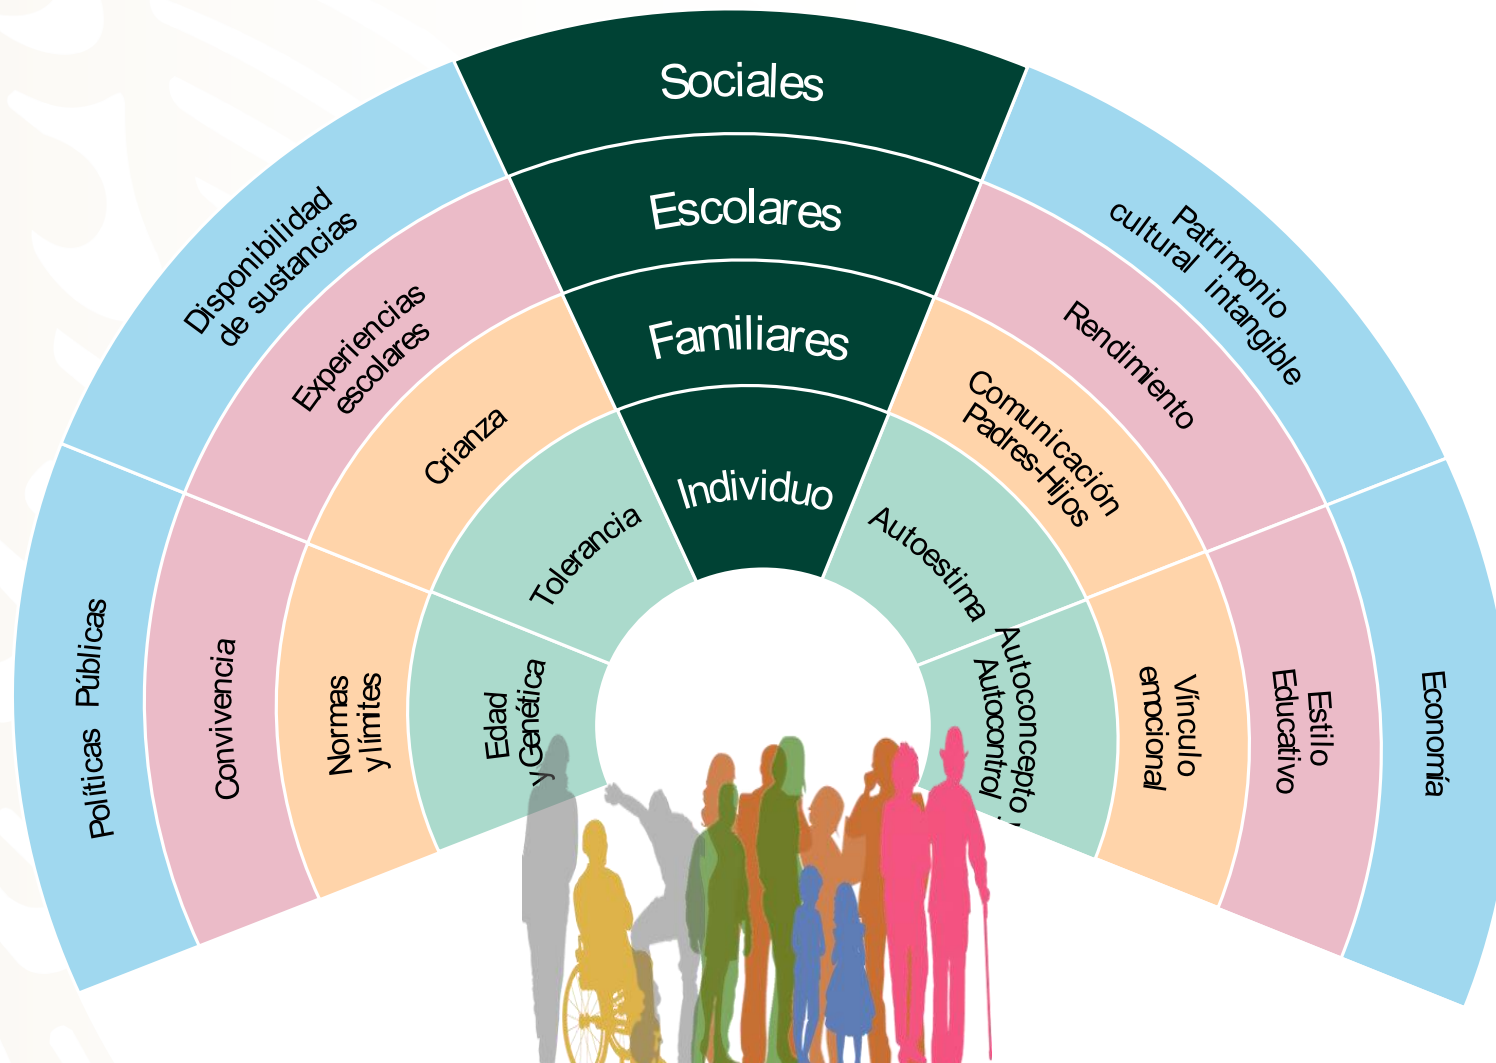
Sociales

Escolares

Familiares

Individuo

Disponibilidad de sustancias

Experiencias escolares

Crianza

Tolerancia

Políticas Públicas

Convivencia

Normas y límites

Edad y Genética

Patrimonio cultural intangible

Rendimiento

Comunicación Padres-Hijos

Autoestima

Autoconcepto y Autocontrol

Vínculo emocional

Estilo Educativo

Economía